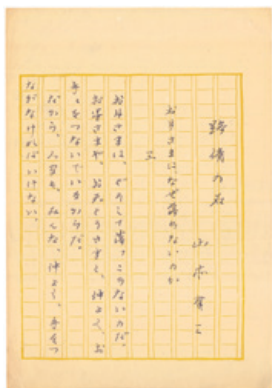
路傍の石　山本有三

お月さまはなぜ落ちないのか

三

お月さまは、ぜったい落っこちないのだ。お星さまと、おてゝをつないでいるからだ。みんな、なかよく、手をつないでいるからだ。

なかよく、仲よく、手をつないで、ひっぱりあって、ながなければ　いけない。